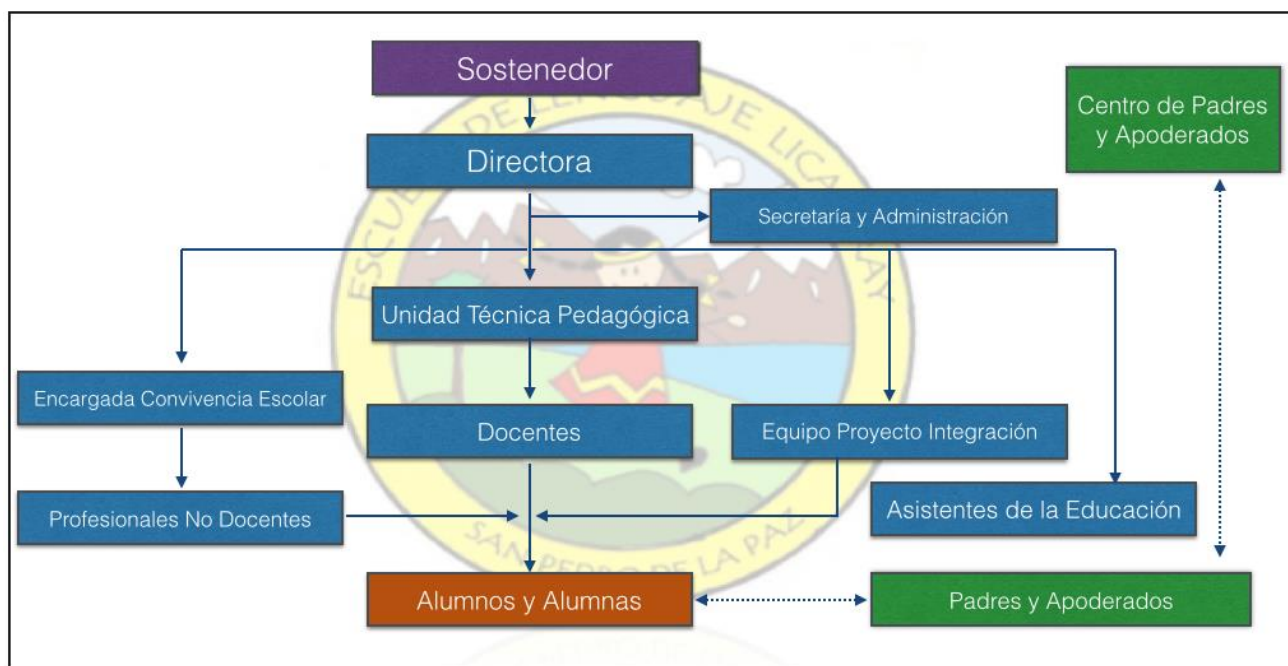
Sostenedor

Centro de Padres y Apoderados

Directora

Secretaría y Administración

Unidad Técnica Pedagógica

Encargada Convivencia Escolar

Docentes

Equipo Proyecto Integración

Profesionales No Docentes

Asistentes de la Educación

Alumnos y Alumnas

Padres y Apoderados

ESCUELA DE LENGUAJE LICANCABUR
SAN PEDRO DE LA PAZ